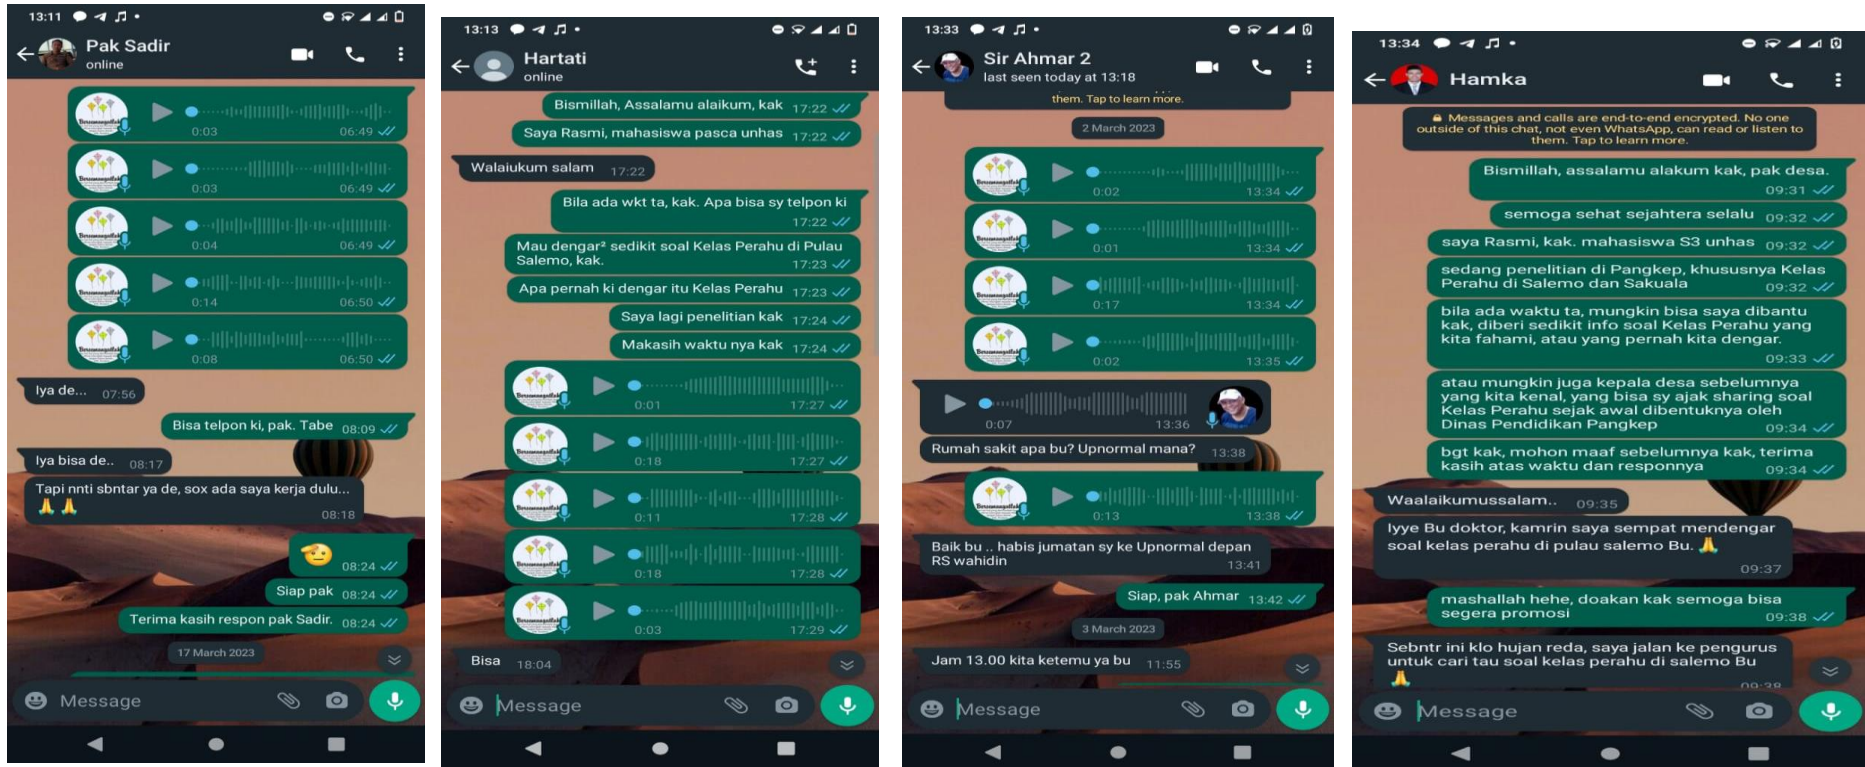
13:11

Pak Sadir
online

0:03 06:49
0:03 06:49
0:04 06:49
0:14 06:50
0:08 06:50

Iya de... 07:56

Bisa telpon ki, pak. Tabe 08:09

Iya bisa de.. 08:17

Tapi nnti sbntar ya de, sox ada saya kerja dulu... 🙏 🙏 08:18

🤤 08:24

Siap pak 08:24

Terima kasih respon pak Sadir. 08:24

17 March 2023

Message

13:13

Hartati
online

Bismillah, Assalamu alaikum, kak 17:22

Saya Rasmi, mahasiswa pasca unhas 17:22

Walaiukum salam 17:22

Bila ada wkt ta, kak. Apa bisa sy telpon ki 17:22

Mau dengar² sedikit soal Kelas Perahu di Pulau Salemo, kak. 17:23

Apa pernah ki dengar itu Kelas Perahu 17:23

Saya lagi penelitian kak 17:24

Makasih waktu nya kak 17:24

0:01 17:27
0:18 17:27
0:11 17:28
0:18 17:28
0:03 17:29

Bisa 18:04

Message

13:33

Sir Ahmar 2
last seen today at 13:18

them. Tap to learn more.

2 March 2023

0:02 13:34
0:01 13:34
0:17 13:34
0:02 13:35

0:07 13:36

Rumah sakit apa bu? Upnormal mana? 13:38

0:13 13:38

Baik bu .. habis jumatan sy ke Upnormal depan RS wahidin 13:41

Siap, pak Ahmar 13:42

3 March 2023

Jam 13.00 kita ketemu ya bu 11:55

Message

13:34

Hamka

🔒 Messages and calls are end-to-end encrypted. No one outside of this chat, not even WhatsApp, can read or listen to them. Tap to learn more.

Bismillah, assalamu alakum kak, pak desa. 09:31

semoga sehat sejahtera selalu 09:32

saya Rasmi, kak. mahasiswa S3 unhas 09:32

sedang penelitian di Pangkep, khususnya Kelas Perahu di Salemo dan Sakuala 09:32

bila ada waktu ta, mungkin bisa saya dibantu kak, diberi sedikit info soal Kelas Perahu yang kita fahami, atau yang pernah kita dengar. 09:33

atau mungkin juga kepala desa sebelumnya yang kita kenal, yang bisa sy ajak sharing soal Kelas Perahu sejak awal dibentuknya oleh Dinas Pendidikan Pangkep 09:34

bgt kak, mohon maaf sebelumnya kak, terima kasih atas waktu dan responnya 09:34

Waalaikumussalam.. 09:35

Iyye Bu doktor, kamrin saya sempat mendengar soal kelas perahu di pulau salemo Bu. 🙏 09:37

mashallah hehe, doakan kak semoga bisa segera promosi 09:38

Sebntr ini klo hujan reda, saya jalan ke pengurus untuk cari tau soal kelas perahu di salemo Bu 🙏 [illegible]

Message